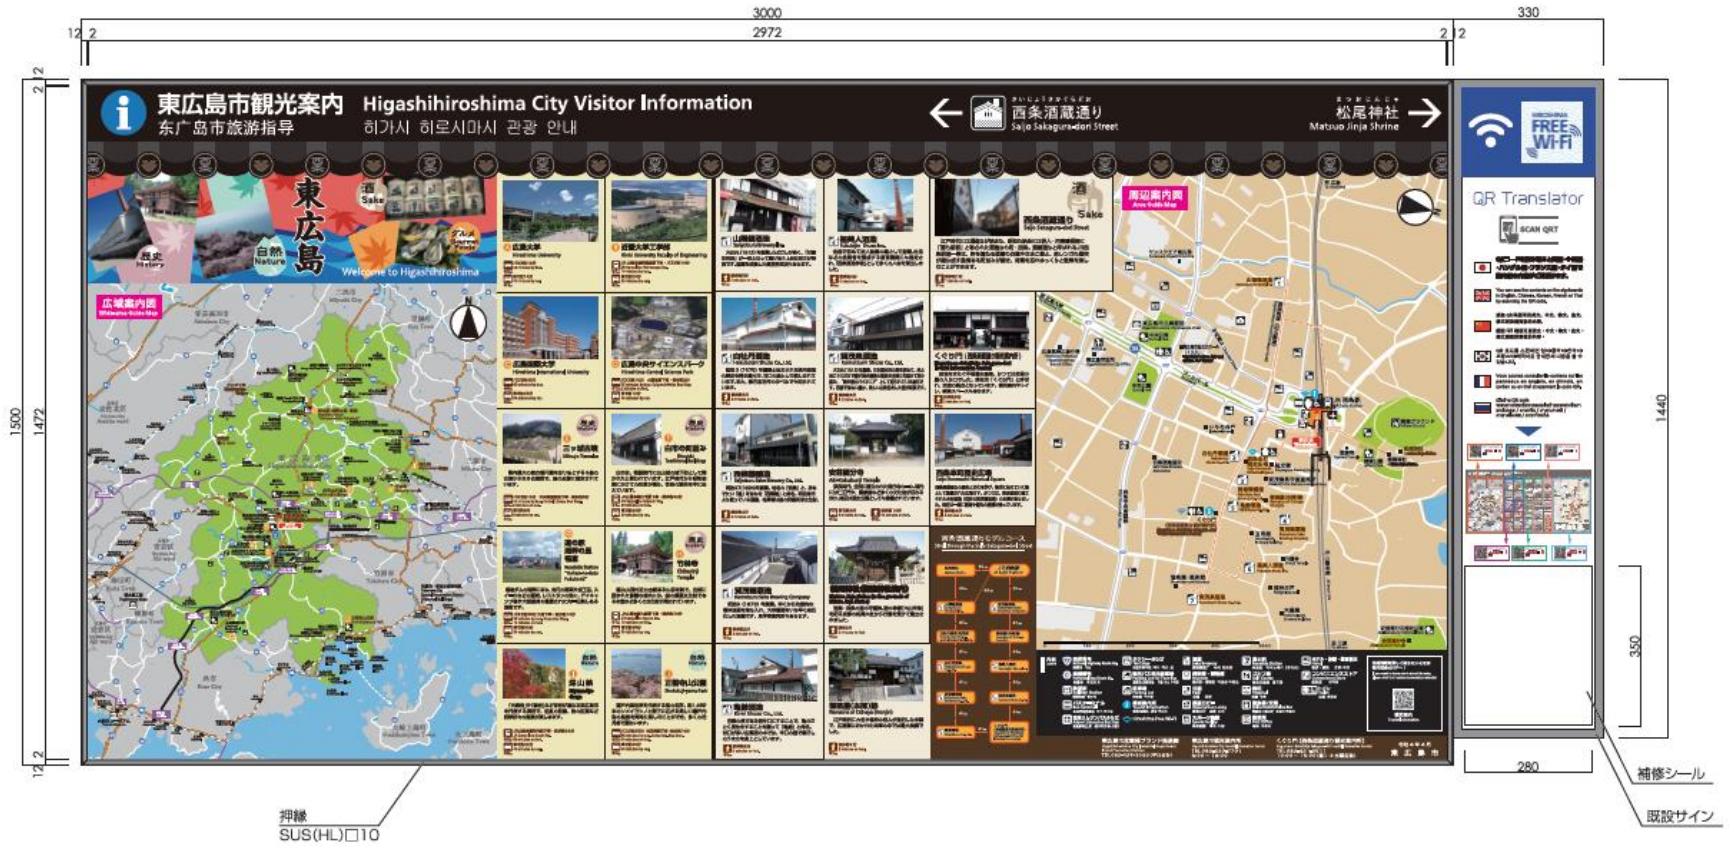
3000
330
12 2
2972
2 2
2 12

東広島市観光案内
东广岛市旅游指导
Higashihiroshima City Visitor Information
히가시 히로시마시 관광 안내

さいじょうさかぐらどおり
西条酒蔵通り
Saijo Sakagura-dori Street

まつおじんじゃ
松尾神社
Matsuo Jinja Shrine

東広島
酒 Sake
歴史 History
自然 Nature
Welcome to Higashihiroshima

広域案内図
Wide-area Guide Map

酒 Sake
西条酒蔵通り
Saijo Sakagura-dori Street

周辺案内図
Area Guide Map

FREE Wi-Fi
QR Translator
SCAN QR!

1500
1472
1440
350
280

補修シール
既設サイン
押縁
SUS(HL)□10